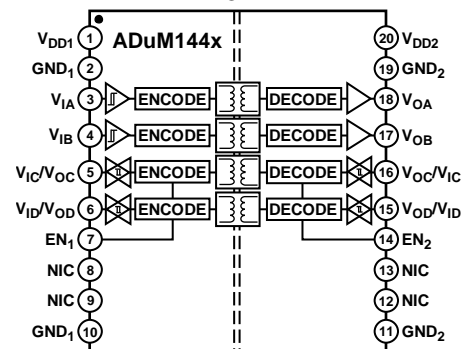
ADuM144x

$V_{DD1}$ 1
$GND_1$ 2
$V_{IA}$ 3
$V_{IB}$ 4
$V_{IC}/V_{OC}$ 5
$V_{ID}/V_{OD}$ 6
$EN_1$ 7
NIC 8
NIC 9
$GND_1$ 10

ENCODE
ENCODE
ENCODE
ENCODE

DECODE
DECODE
DECODE
DECODE

20 $V_{DD2}$
19 $GND_2$
18 $V_{OA}$
17 $V_{OB}$
16 $V_{OC}/V_{IC}$
15 $V_{OD}/V_{ID}$
14 $EN_2$
13 NIC
12 NIC
11 $GND_2$